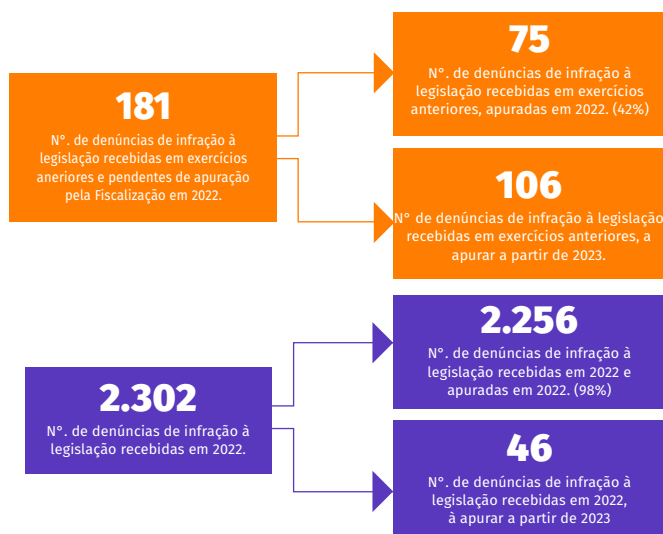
181

N°. de denúncias de infração à legislação recebidas em exercícios aneriores e pendentes de apuração pela Fiscalização em 2022.

75

N°. de denúncias de infração à legislação recebidas em exercícios anteriores, apuradas em 2022. (42%)

106

N° de denúncias de infração à legislação recebidas em exercícios anteriores, a apurar a partir de 2023.

2.302

N°. de denúncias de infração à legislação recebidas em 2022.

2.256

N°. de denúncias de infração à legislação recebidas em 2022 e apuradas em 2022. (98%)

46

N°. de denúncias de infração à legislação recebidas em 2022, à apurar a partir de 2023